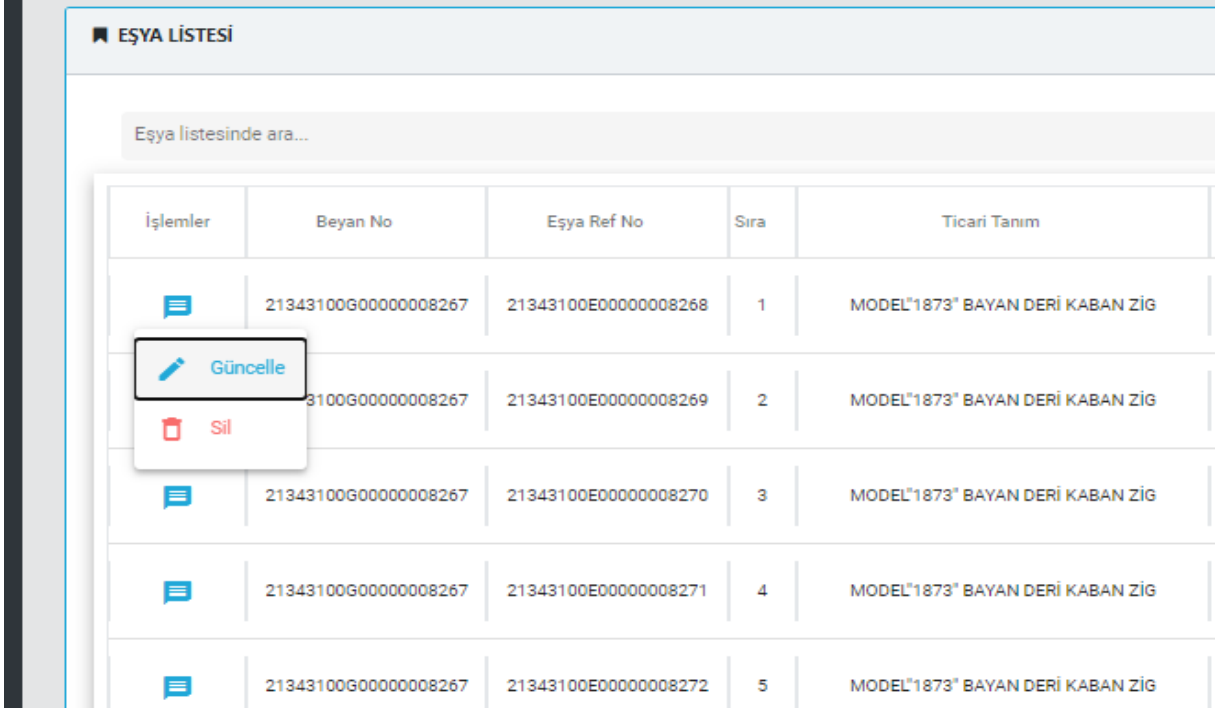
EŞYA LİSTESİ

Eşya listesinde ara...

| İşlemler | Beyan No | Eşya Ref No | Sıra | Ticari Tanım |
|---|---|---|---|---|
| | 21343100G00000008267 | 21343100E00000008268 | 1 | MODEL"1873" BAYAN DERİ KABAN ZİG |
| Güncelle Sil | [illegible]3100G00000008267 | 21343100E00000008269 | 2 | MODEL"1873" BAYAN DERİ KABAN ZİG |
| | 21343100G00000008267 | 21343100E00000008270 | 3 | MODEL"1873" BAYAN DERİ KABAN ZİG |
| | 21343100G00000008267 | 21343100E00000008271 | 4 | MODEL"1873" BAYAN DERİ KABAN ZİG |
| | 21343100G00000008267 | 21343100E00000008272 | 5 | MODEL"1873" BAYAN DERİ KABAN ZİG |